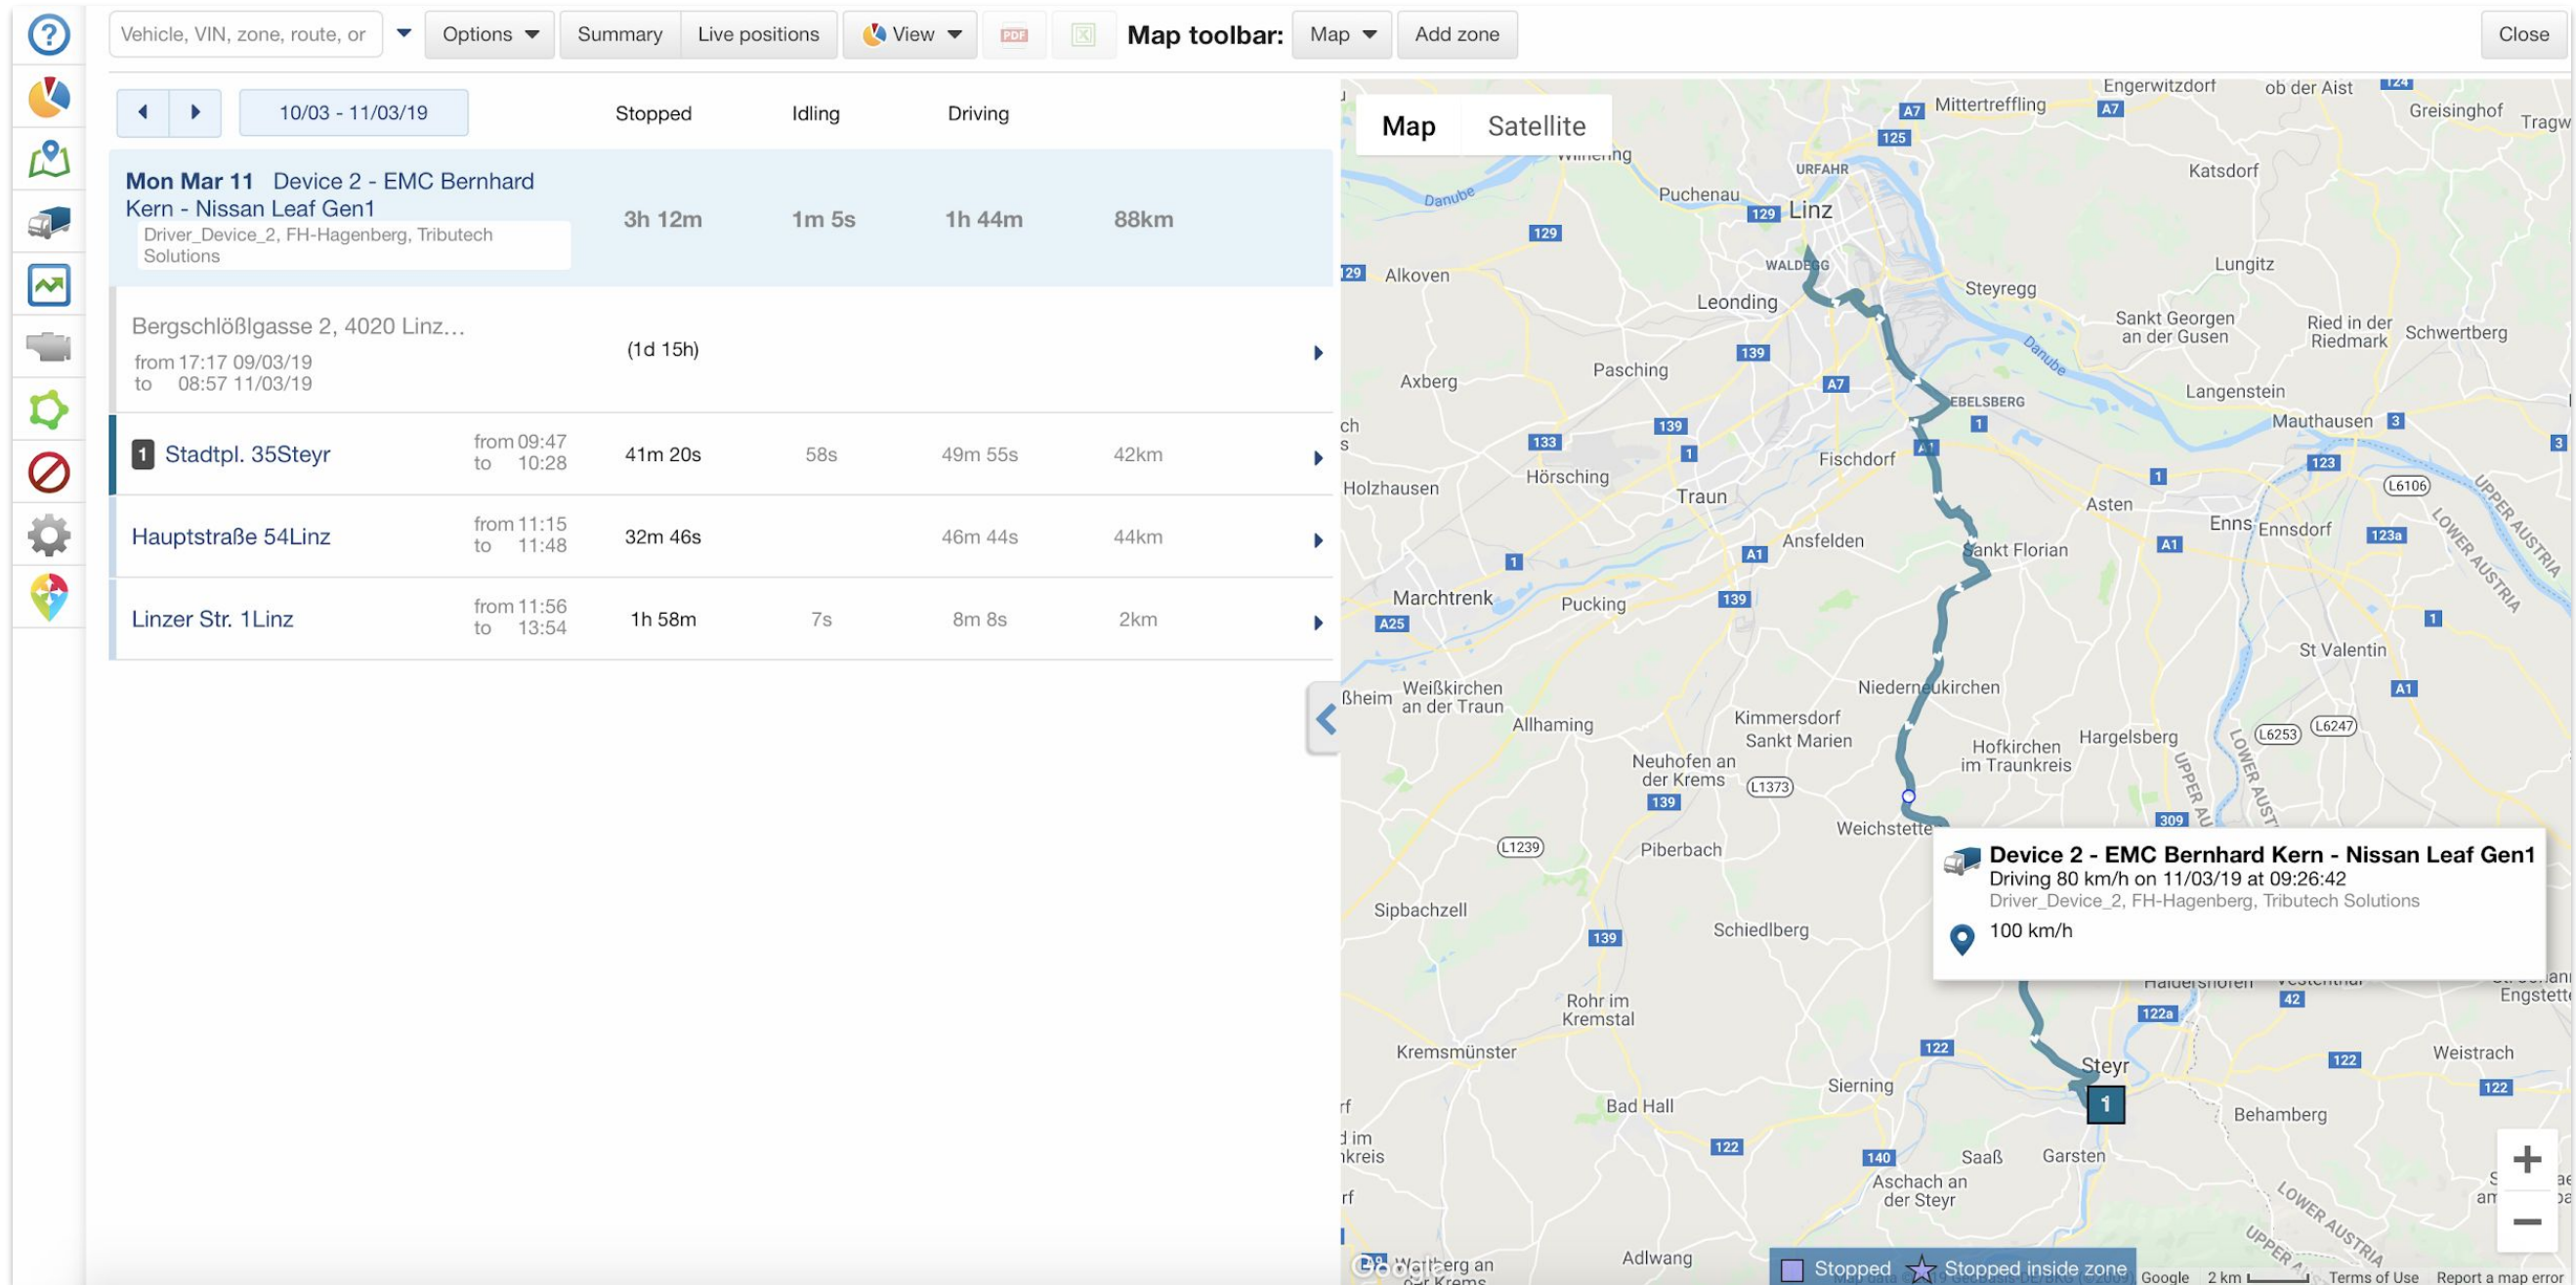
Vehicle, VIN, zone, route, or
Options
Summary
Live positions
View
Map toolbar:
Map
Add zone
Close

10/03 - 11/03/19
Stopped
Idling
Driving

Mon Mar 11 Device 2 - EMC Bernhard Kern - Nissan Leaf Gen1
Driver_Device_2, FH-Hagenberg, Tributech Solutions
3h 12m
1m 5s
1h 44m
88km

Bergschlößlgasse 2, 4020 Linz...
from 17:17 09/03/19
to 08:57 11/03/19
(1d 15h)

| | | | | | |
|---|---|---|---|---|---|
| 1 Stadtpl. 35Steyr | from 09:47 to 10:28 | 41m 20s | 58s | 49m 55s | 42km |
| Hauptstraße 54Linz | from 11:15 to 11:48 | 32m 46s | | 46m 44s | 44km |
| Linzer Str. 1Linz | from 11:56 to 13:54 | 1h 58m | 7s | 8m 8s | 2km |

Map
Satellite

Engerwitzdorf
ob der Aist
Mittertreffling
Greisinghof
Tragw
Puchenau
URFAHR
Linz
Katsdorf
Danube
Alkoven
WALDEGG
Leonding
Steyregg
Lungitz
Sankt Georgen an der Gusen
Ried in der Riedmark
Schwertberg
Pasching
Axberg
EBELSBERG
Langenstein
Mauthausen
Hörsching
Fischdorf
Holzhausen
Traun
Asten
Enns
Ennsdorf
Ansfelden
Sankt Florian
Marchtrenk
Pucking
St Valentin
Weißkirchen an der Traun
Allhaming
Niederneukirchen
Kimmersdorf
Sankt Marien
Hofkirchen im Traunkreis
Hargelsberg
Neuhofen an der Krems
Weichstette
Piberbach
Sipbachzell
Schiedlberg
Rohr im Kremstal
Kremsmünster
Steyr
Weistrach
Sierning
Bad Hall
Behamberg
Saaß
Garsten
Aschach an der Steyr
Adlwang
UPPER AUSTRIA
LOWER AUSTRIA

Device 2 - EMC Bernhard Kern - Nissan Leaf Gen1
Driving 80 km/h on 11/03/19 at 09:26:42
Driver_Device_2, FH-Hagenberg, Tributech Solutions
100 km/h

Stopped
Stopped inside zone
Google
2 km
Terms of Use
Report a map error